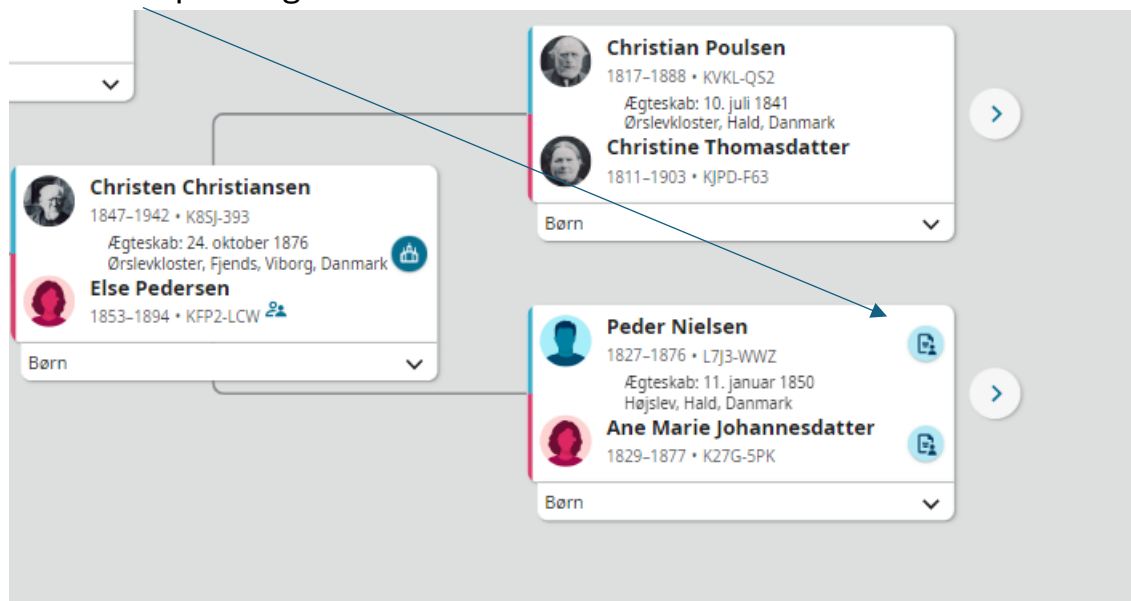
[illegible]

Christian Poulsen
1817–1888 • KVKL-QS2
Ægteskab: 10. juli 1841
Ørslevkloster, Hald, Danmark
Christine Thomasdatter
1811–1903 • KJPD-F63
Børn

Christen Christiansen
1847–1942 • K8SJ-393
Ægteskab: 24. oktober 1876
Ørslevkloster, Fjends, Viborg, Danmark
Else Pedersen
1853–1894 • KFP2-LCW
Børn

Peder Nielsen
1827–1876 • L7J3-WWZ
Ægteskab: 11. januar 1850
Højslev, Hald, Danmark
Ane Marie Johannesdatter
1829–1877 • K27G-5PK
Børn